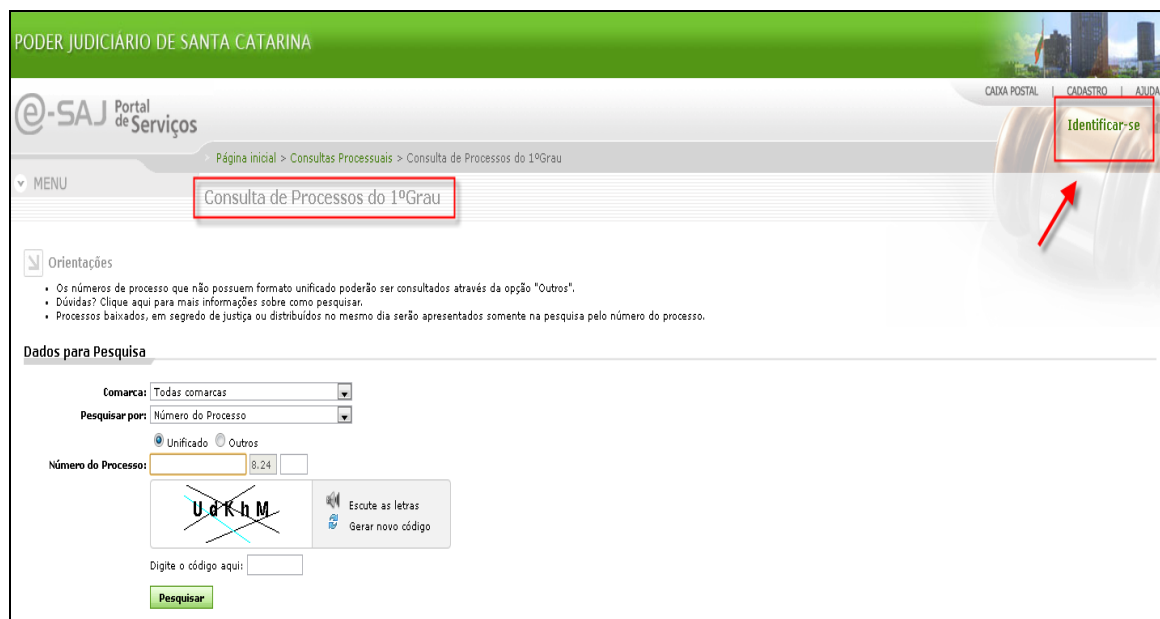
PODER JUDICIÁRIO DE SANTA CATARINA

CAIXA POSTAL | CADASTRO | AJUDA

e-SAJ Portal de Serviços

Identificar-se

Página inicial > Consultas Processuais > Consulta de Processos do 1ºGrau

MENU

Consulta de Processos do 1ºGrau

Orientações

• Os números de processo que não possuem formato unificado poderão ser consultados através da opção "Outros".
• Dúvidas? Clique aqui para mais informações sobre como pesquisar.
• Processos baixados, em segredo de justiça ou distribuídos no mesmo dia serão apresentados somente na pesquisa pelo número do processo.

Dados para Pesquisa

Comarca: Todas comarcas

Pesquisar por: Número do Processo

Unificado Outros

Número do Processo: 8.24

UdKhM

Escute as letras

Gerar novo código

Digite o código aqui:

Pesquisar